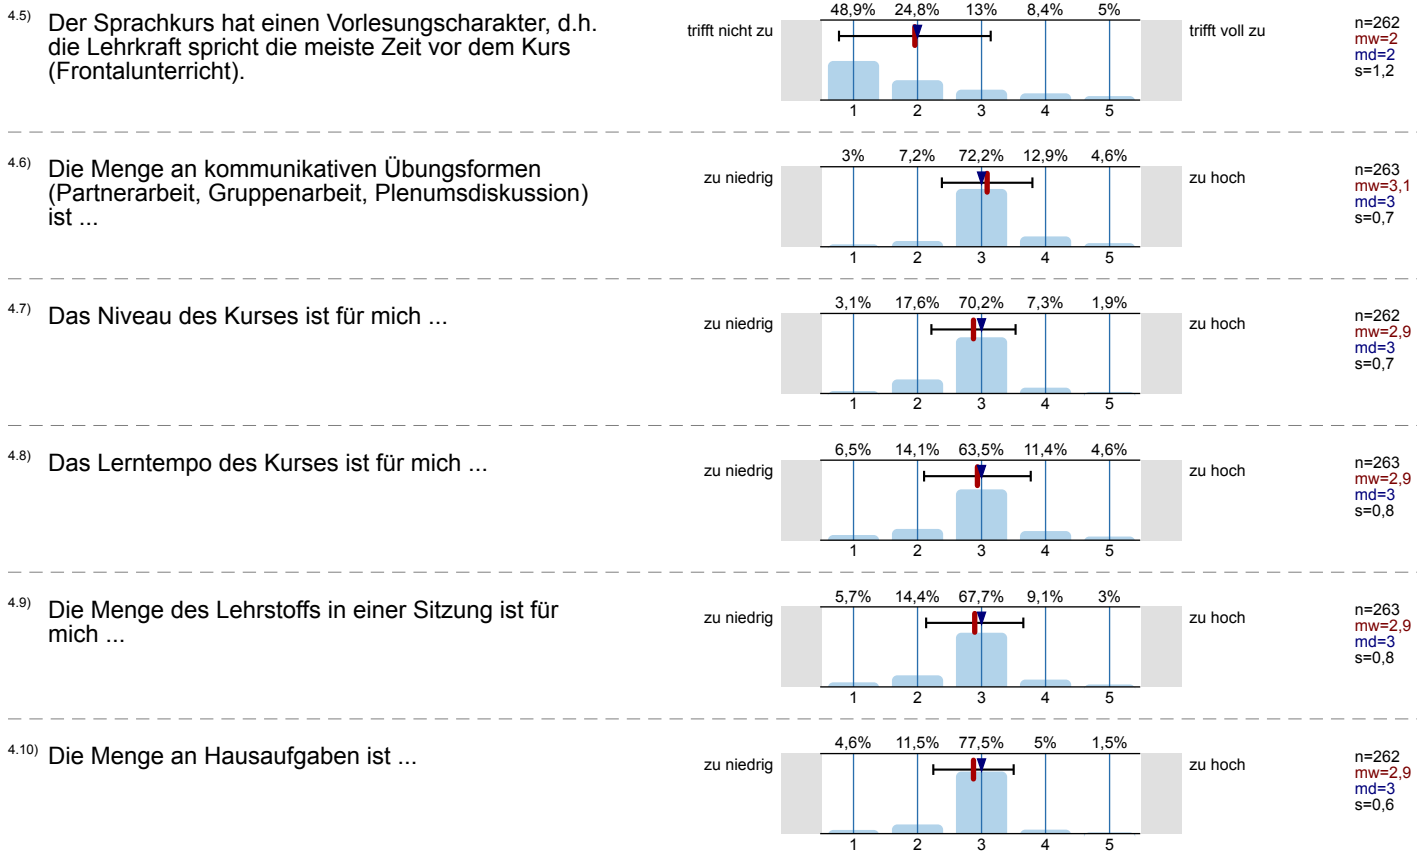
4.5) Der Sprachkurs hat einen Vorlesungscharakter, d.h. die Lehrkraft spricht die meiste Zeit vor dem Kurs (Frontalunterricht).

trifft nicht zu

| 48,9% | 24,8% | 13% | 8,4% | 5% |
|---|---|---|---|---|
| 1 | 2 | 3 | 4 | 5 |

trifft voll zu

n=262
mw=2
md=2
s=1,2

4.6) Die Menge an kommunikativen Übungsformen (Partnerarbeit, Gruppenarbeit, Plenumsdiskussion) ist ...

zu niedrig

| 3% | 7,2% | 72,2% | 12,9% | 4,6% |
|---|---|---|---|---|
| 1 | 2 | 3 | 4 | 5 |

zu hoch

n=263
mw=3,1
md=3
s=0,7

4.7) Das Niveau des Kurses ist für mich ...

zu niedrig

| 3,1% | 17,6% | 70,2% | 7,3% | 1,9% |
|---|---|---|---|---|
| 1 | 2 | 3 | 4 | 5 |

zu hoch

n=262
mw=2,9
md=3
s=0,7

4.8) Das Lerntempo des Kurses ist für mich ...

zu niedrig

| 6,5% | 14,1% | 63,5% | 11,4% | 4,6% |
|---|---|---|---|---|
| 1 | 2 | 3 | 4 | 5 |

zu hoch

n=263
mw=2,9
md=3
s=0,8

4.9) Die Menge des Lehrstoffs in einer Sitzung ist für mich ...

zu niedrig

| 5,7% | 14,4% | 67,7% | 9,1% | 3% |
|---|---|---|---|---|
| 1 | 2 | 3 | 4 | 5 |

zu hoch

n=263
mw=2,9
md=3
s=0,8

4.10) Die Menge an Hausaufgaben ist ...

zu niedrig

| 4,6% | 11,5% | 77,5% | 5% | 1,5% |
|---|---|---|---|---|
| 1 | 2 | 3 | 4 | 5 |

zu hoch

n=262
mw=2,9
md=3
s=0,6